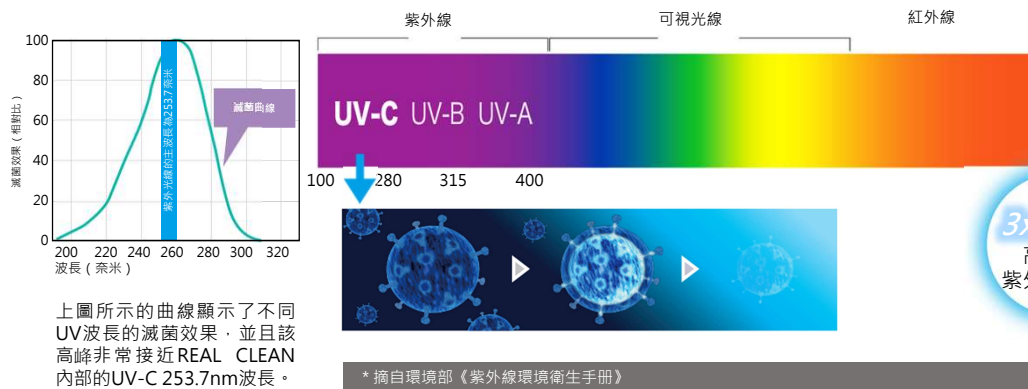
紫外線　可視光線　紅外線

100
80
60
40
20
0
滅菌效果（相對比）
200 220 240 260 280 300 320
波長（奈米）
紫外光線的主波長為253.7奈米
滅菌曲線

UV-C UV-B UV-A
100 280 315 400

3x
高
紫外

上圖所示的曲線顯示了不同UV波長的滅菌效果，並且該高峰非常接近REAL CLEAN內部的UV-C 253.7nm波長。

* 摘自環境部《紫外線環境衛生手冊》